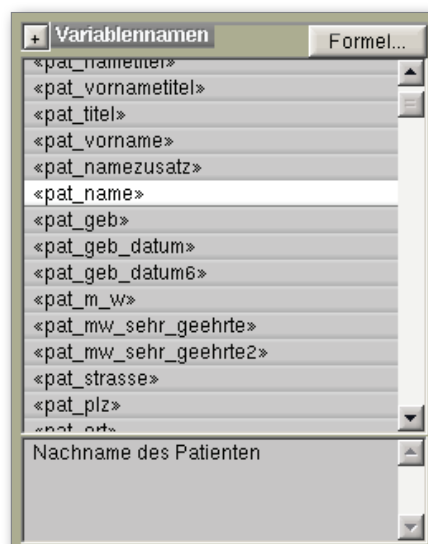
+ Variablennamen

Formel...

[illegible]

«pat_vornametitel»

«pat_titel»

«pat_vorname»

«pat_namezusatz»

«pat_name»

«pat_geb»

«pat_geb_datum»

«pat_geb_datum6»

«pat_m_w»

«pat_mw_sehr_geehrte»

«pat_mw_sehr_geehrte2»

«pat_strasse»

«pat_plz»

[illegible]

Nachname des Patienten